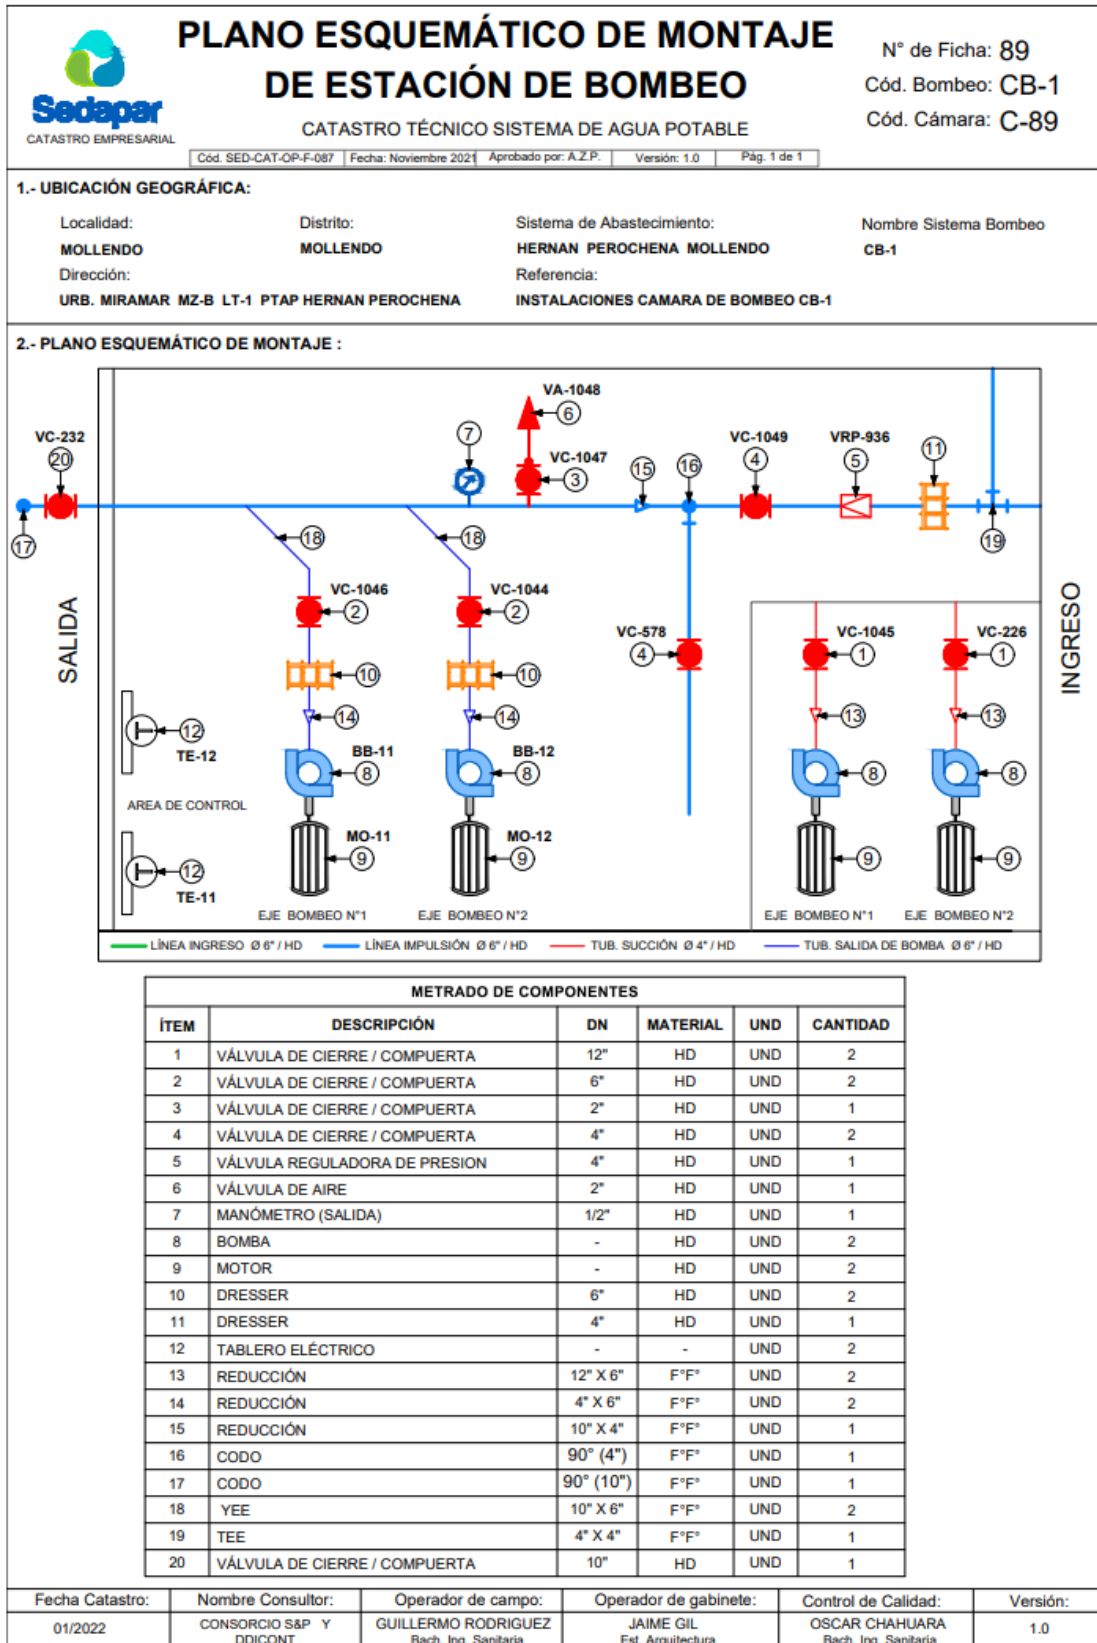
Sedapar
CATASTRO EMPRESARIAL

PLANO ESQUEMÁTICO DE MONTAJE DE ESTACIÓN DE BOMBEO

CATASTRO TÉCNICO SISTEMA DE AGUA POTABLE

N° de Ficha: 89
Cód. Bombeo: CB-1
Cód. Cámara: C-89

Cód. SED-CAT-OP-F-087 | Fecha: Noviembre 2021 | Aprobado por: A.Z.P. | Versión: 1.0 | Pág. 1 de 1

1.- UBICACIÓN GEOGRÁFICA:

Localidad: MOLLENDO
Distrito: MOLLENDO
Sistema de Abastecimiento: HERNAN PEROCHENA MOLLENDO
Nombre Sistema Bombeo CB-1
Dirección: URB. MIRAMAR MZ-B LT-1 PTAP HERNAN PEROCHENA
Referencia: INSTALACIONES CAMARA DE BOMBEO CB-1

2.- PLANO ESQUEMÁTICO DE MONTAJE :

VA-1048 6
7
VC-1047 3
VC-232 20
17
15 16
VC-1049 4
VRP-936 5
11
19
18 18
VC-1046 2
VC-1044 2
10 10
14 14
SALIDA
12 TE-12
AREA DE CONTROL
12 TE-11
BB-11 8
BB-12 8
MO-11 9
MO-12 9
EJE BOMBEO N°1
EJE BOMBEO N°2
VC-578 4
VC-1045 1
VC-226 1
13 13
8 8
9 9
EJE BOMBEO N°1
EJE BOMBEO N°2
INGRESO

LÍNEA INGRESO Ø 6" / HD
LÍNEA IMPULSIÓN Ø 6" / HD
TUB. SUCCIÓN Ø 4" / HD
TUB. SALIDA DE BOMBA Ø 6" / HD

METRADO DE COMPONENTES

| ÍTEM | DESCRIPCIÓN | DN | MATERIAL | UND | CANTIDAD |
|---|---|---|---|---|---|
| 1 | VÁLVULA DE CIERRE / COMPUERTA | 12" | HD | UND | 2 |
| 2 | VÁLVULA DE CIERRE / COMPUERTA | 6" | HD | UND | 2 |
| 3 | VÁLVULA DE CIERRE / COMPUERTA | 2" | HD | UND | 1 |
| 4 | VÁLVULA DE CIERRE / COMPUERTA | 4" | HD | UND | 2 |
| 5 | VÁLVULA REGULADORA DE PRESION | 4" | HD | UND | 1 |
| 6 | VÁLVULA DE AIRE | 2" | HD | UND | 1 |
| 7 | MANÓMETRO (SALIDA) | 1/2" | HD | UND | 1 |
| 8 | BOMBA | - | HD | UND | 2 |
| 9 | MOTOR | - | HD | UND | 2 |
| 10 | DRESSER | 6" | HD | UND | 2 |
| 11 | DRESSER | 4" | HD | UND | 1 |
| 12 | TABLERO ELÉCTRICO | - | - | UND | 2 |
| 13 | REDUCCIÓN | 12" X 6" | F°F° | UND | 2 |
| 14 | REDUCCIÓN | 4" X 6" | F°F° | UND | 2 |
| 15 | REDUCCIÓN | 10" X 4" | F°F° | UND | 1 |
| 16 | CODO | 90° (4") | F°F° | UND | 1 |
| 17 | CODO | 90° (10") | F°F° | UND | 1 |
| 18 | YEE | 10" X 6" | F°F° | UND | 2 |
| 19 | TEE | 4" X 4" | F°F° | UND | 1 |
| 20 | VÁLVULA DE CIERRE / COMPUERTA | 10" | HD | UND | 1 |

| Fecha Catastro: | Nombre Consultor: | Operador de campo: | Operador de gabinete: | Control de Calidad: | Versión: |
|---|---|---|---|---|---|
| 01/2022 | CONSORCIO S&P Y DDICONT | GUILLERMO RODRIGUEZ Bach. Ing. Sanitaria | JAIME GIL Est. Arquitectura | OSCAR CHAHUARA Bach. Ing. Sanitaria | 1.0 |